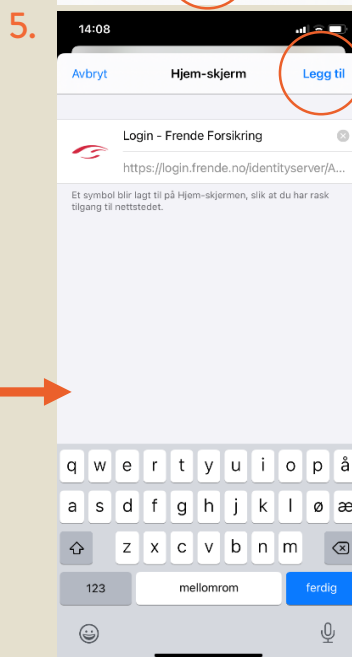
5.

14:08

Avbryt
Hjem-skjerm
Legg til

Login - Frende Forsikring
https://login.frende.no/identityserver/A...

Et symbol blir lagt til på Hjem-skjermen, slik at du har rask tilgang til nettstedet.

q w e r t y u i o p å
a s d f g h j k l ø æ
z x c v b n m
123 mellomrom ferdig